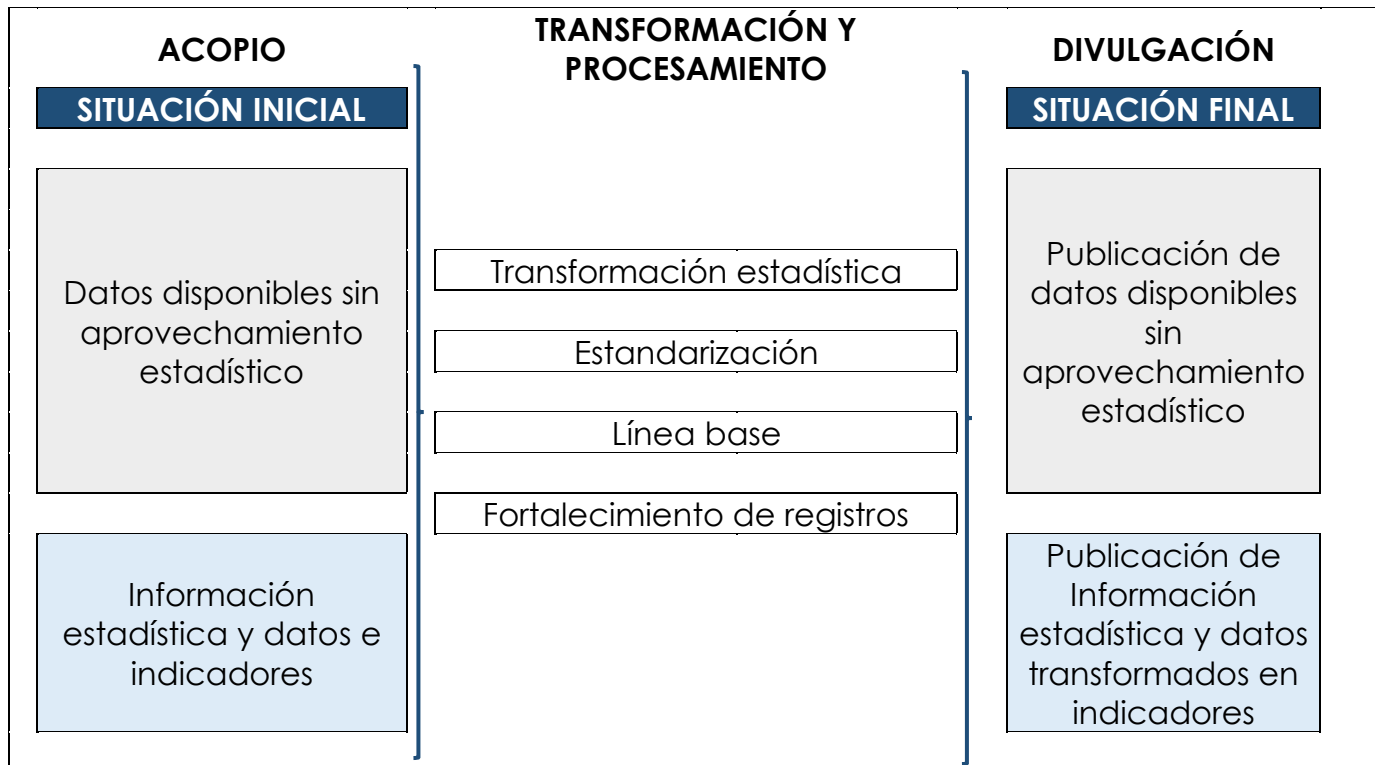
ACOPIO

SITUACIÓN INICIAL

Datos disponibles sin aprovechamiento estadístico

Información estadística y datos e indicadores

TRANSFORMACIÓN Y PROCESAMIENTO

Transformación estadística

Estandarización

Línea base

Fortalecimiento de registros

DIVULGACIÓN

SITUACIÓN FINAL

Publicación de datos disponibles sin aprovechamiento estadístico

Publicación de Información estadística y datos transformados en indicadores